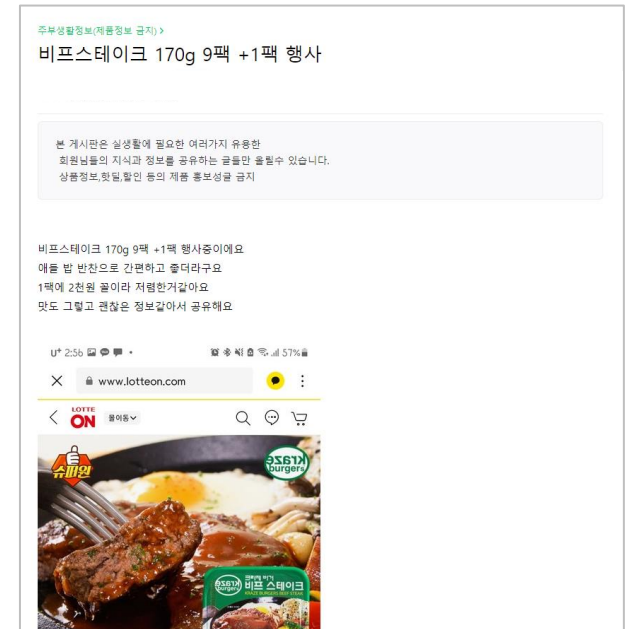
주부생활정보(제품정보 금지) >
비프스테이크 170g 9팩 +1팩 행사

본 게시판은 실생활에 필요한 여러가지 유용한
회원님들의 지식과 정보를 공유하는 글들만 올릴수 있습니다.
상품정보,핫딜,할인 등의 제품 홍보성글 금지

비프스테이크 170g 9팩 +1팩 행사중이에요
애들 밥 반찬으로 간편하고 좋더라구요
1팩에 2천원 꼴이라 저렴한거같아요
맛도 그렇고 괜찮은 정보같아서 공유해요

U⁺ 2:56 57%
www.lotteon.com
LOTTE ON 물이동
슈퍼원
Kraze burgers
Kraze burgers
비프 스테이크